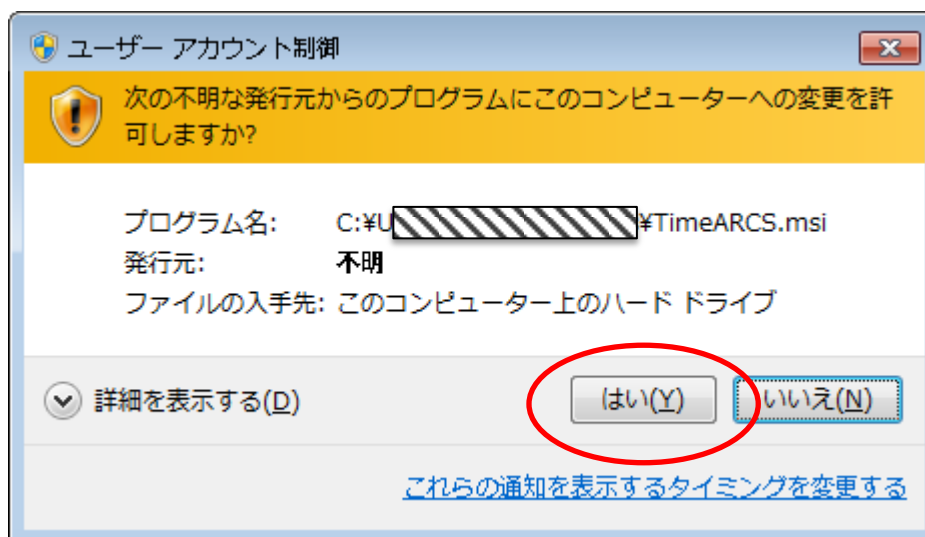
ユーザー アカウント制御

次の不明な発行元からのプログラムにこのコンピューターへの変更を許可しますか?

プログラム名: C:¥U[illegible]¥TimeARCS.msi
発行元: 不明
ファイルの入手先: このコンピューター上のハード ドライブ

詳細を表示する(D)

はい(Y) いいえ(N)

これらの通知を表示するタイミングを変更する